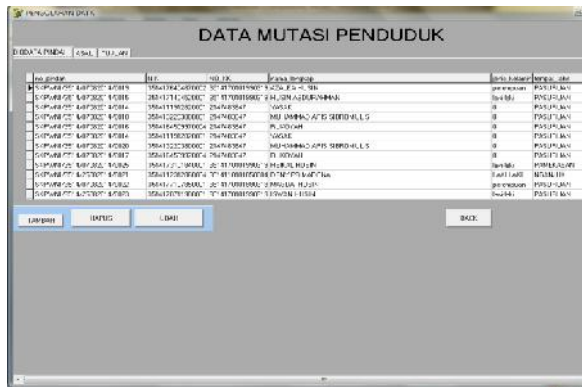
PENGOLAHAN DATA

DATA MUTASI PENDUDUK

DATA PINDAH | ASAL | TUJUAN

| no pindah | NIK | NO KK | nama lengkap | jenis kelamin | tempat lahir |
|---|---|---|---|---|---|
| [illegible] | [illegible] | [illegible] | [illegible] | perempuan | PASURUAN |
| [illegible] | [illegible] | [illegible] | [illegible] | laki-laki | PASURUAN |
| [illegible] | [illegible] | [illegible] | YASIR | 0 | PASURUAN |
| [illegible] | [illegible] | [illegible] | MUHAMMAD AFIS SIDDIQ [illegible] | 0 | PASURUAN |
| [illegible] | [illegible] | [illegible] | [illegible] | 0 | PASURUAN |
| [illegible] | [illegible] | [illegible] | YASIR | 0 | PASURUAN |
| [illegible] | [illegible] | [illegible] | MUHAMMAD AFIS SIDDIQ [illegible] | 0 | PASURUAN |
| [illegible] | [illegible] | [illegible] | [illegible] | 0 | PASURUAN |
| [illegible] | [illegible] | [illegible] | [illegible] | laki-laki | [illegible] |
| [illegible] | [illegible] | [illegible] | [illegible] | LAKI LAKI | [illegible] |
| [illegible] | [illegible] | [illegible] | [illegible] | perempuan | PASURUAN |
| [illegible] | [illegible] | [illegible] | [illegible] | laki-laki | PASURUAN |

LAPORAN | HAPUS | UBAH | BACK